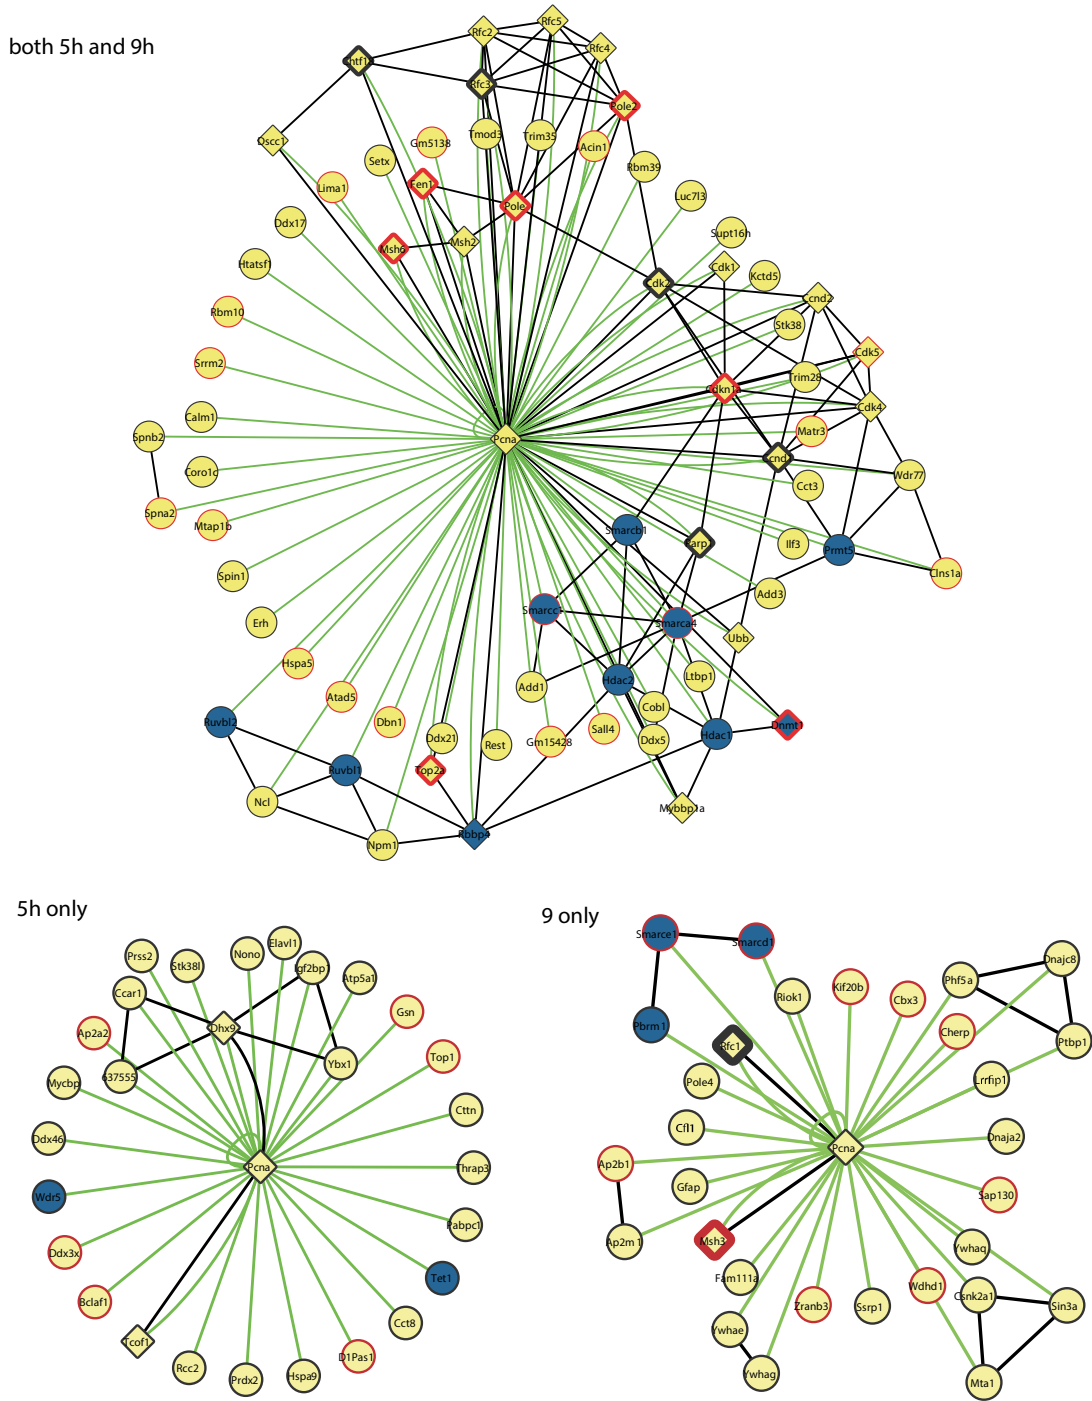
both 5h and 9h

Rfc2
Rfc5
Rfc4
Chtf18
Rfc3
Pole2
Dscc1
Gm5138
Tmod3
Trim35
Acin1
Setx
Rbm39
Lima1
Fen1
Pole
Luc7l3
Ddx17
Msh6
Msh2
Supt16h
Htatsf1
Cdk1
Kctd5
Cdk2
Ccnd2
Rbm10
Stk38
Cdk5
Srrm2
Trim28
Cdkn1a
Calm1
Cdk4
Matr3
Spnb2
Pcna
Coro1c
Ccnd1
Wdr77
Cct3
Spna2
Mtap1b
Smarcb1
Parp1
Ilf3
Prmt5
Cdns1a
Spin1
Add3
Smarcc1
Erh
Smarca4
Ubb
Hspa5
Ltbp1
Add1
Hdac2
Atad5
Cobl
Ruvbl2
Dbn1
Sall4
Hdac1
Dnmt1
Ddx21
Rest
Gm15428
Ddx5
Ruvbl1
Top2a
Ncl
Mybbp1a
Npm1
Rbbp4

5h only

Prss2
Stk38l
Nono
Elavl1
Igf2bp
Atp5a1
Ccar1
Gsn
Ap2a2
Dhx9
Top1
Ybx1
Mycbp
637555
Cttn
Ddx46
Pcna
Thrap3
Wdr5
Pabpc1
Ddx3x
Tet1
Bclaf1
Cct8
Tcof1
D1Pas1
Rcc2
Prdx2
Hspa9

9 only

Smarce1
Smarcd1
Dnajc8
Kif20b
Phf5a
Riok1
Cbx3
Pbrm1
Cherp
Ptbp1
Rfc1
Lrrfip1
Pole4
Cfl1
Pcna
Dnaja2
Ap2b1
Gfap
Sap130
Msh3
Ap2m1
Ywhaq
Fam111a
Wdhd1
Csnk2a1
Sin3a
Zranb3
Ssrp1
Ywhae
Ywhag
Mta1